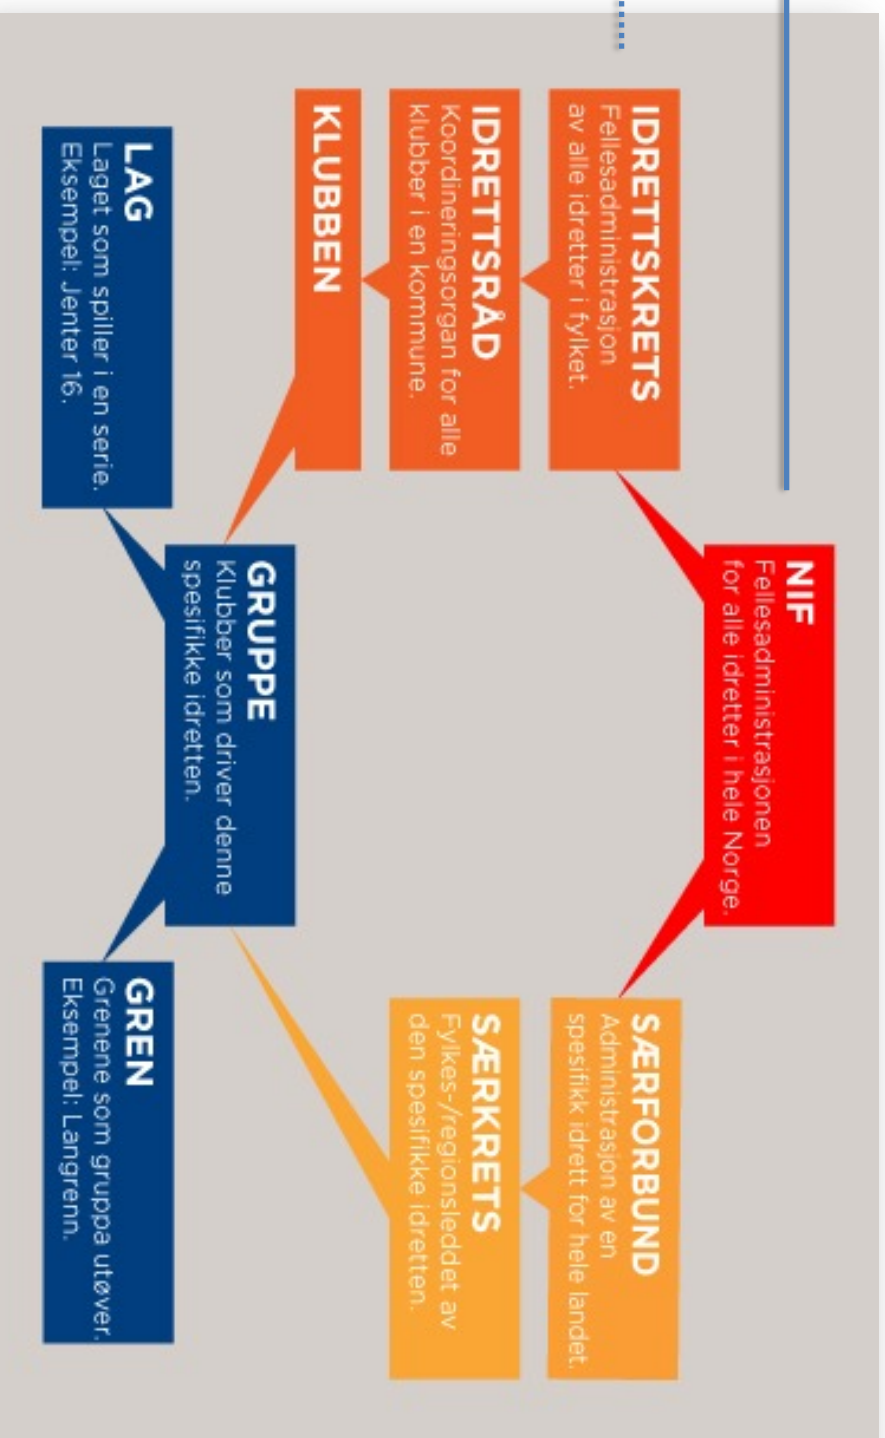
NIF
Fellesadministrasjonen for alle idretter i hele Norge.

IDRETTSKRETS
Fellesadministrasjon av alle idretter i fylket.

IDRETTSRÅD
Koordineringsorgan for alle klubber i en kommune.

KLUBBEN

SÆRFORBUND
Administrasjon av en spesifikk idrett for hele landet.

SÆRKRETS
Fylkes-/regionsleddet av den spesifikke idretten.

GRUPPE
Klubber som driver denne spesifikke idretten.

LAG
Laget som spiller i en serie. Eksempel: Jenter 16.

GREN
Grenene som gruppa utøver. Eksempel: Langrenn.